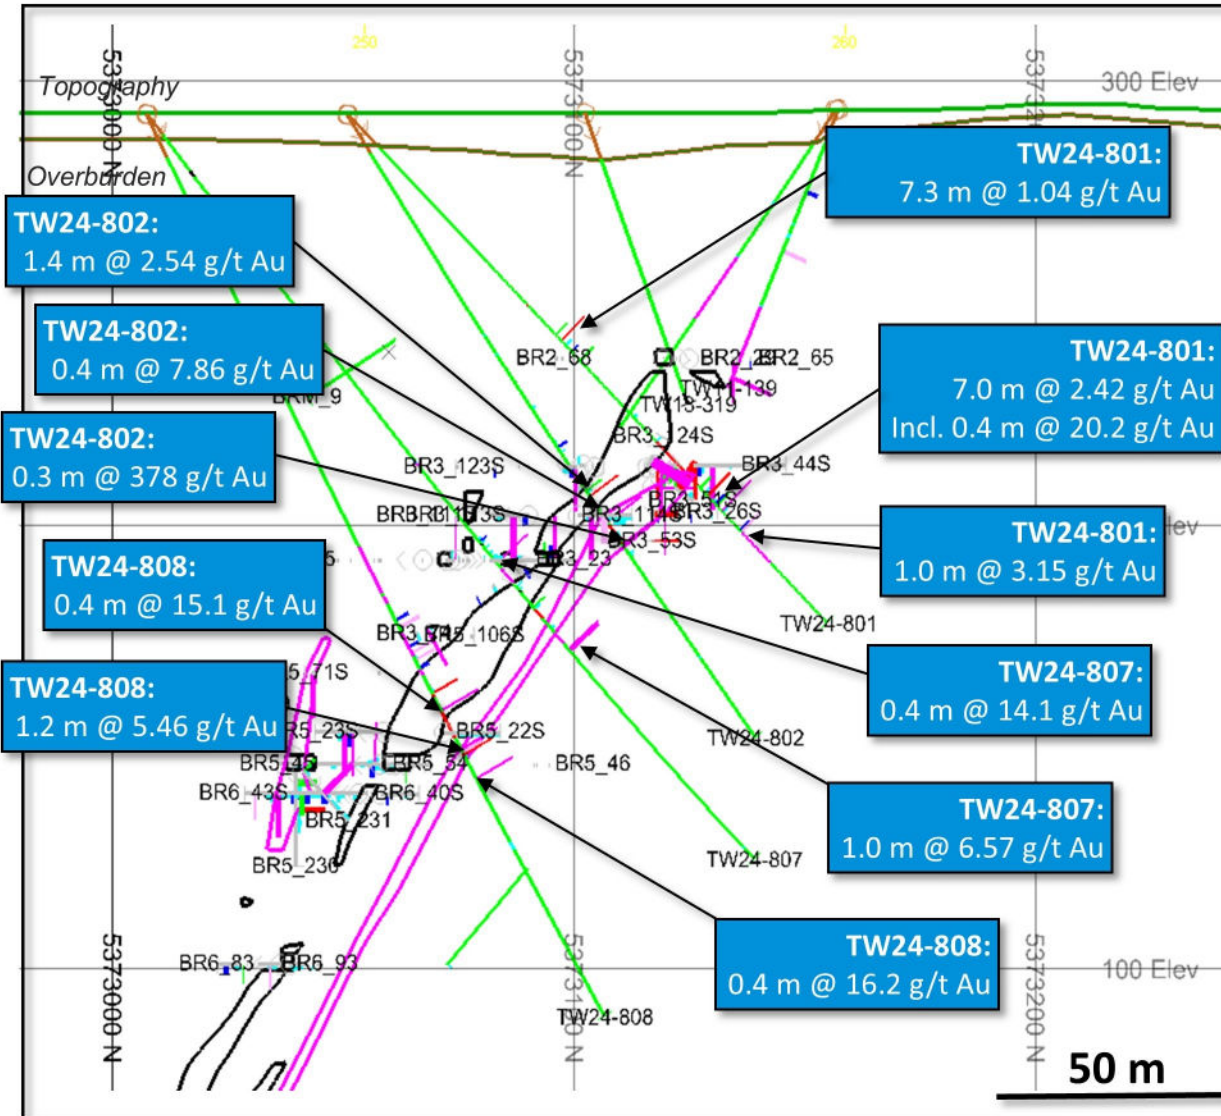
250

260

5373000N

5373100N

53732

Topography

300 Elev

Overburden

TW24-801:
7.3 m @ 1.04 g/t Au

TW24-802:
1.4 m @ 2.54 g/t Au

TW24-802:
0.4 m @ 7.86 g/t Au

TW24-801:
7.0 m @ 2.42 g/t Au
Incl. 0.4 m @ 20.2 g/t Au

TW24-802:
0.3 m @ 378 g/t Au

TW24-801:
1.0 m @ 3.15 g/t Au

TW24-808:
0.4 m @ 15.1 g/t Au

TW24-807:
0.4 m @ 14.1 g/t Au

TW24-808:
1.2 m @ 5.46 g/t Au

TW24-807:
1.0 m @ 6.57 g/t Au

TW24-808:
0.4 m @ 16.2 g/t Au

BR2_68

BR2_28

BR2_65

TW11-139

TW13-319

BRM_9

BR3_124S

BR3_123S

BR3_44S

BR3_51S

BR3_26S

BR3_114S

BR3_53S

BR3_23

TW24-801

BR3_106S

BR5_71S

BR5_23S

BR5_22S

TW24-802

BR5_46

BR5_54

BR5_46

BR6_43S

BR6_40S

BR5_231

BR5_236

TW24-807

BR6_83

BR6_93

5373000N

5373100N

5373200N

100 Elev

TW24-808

50 m